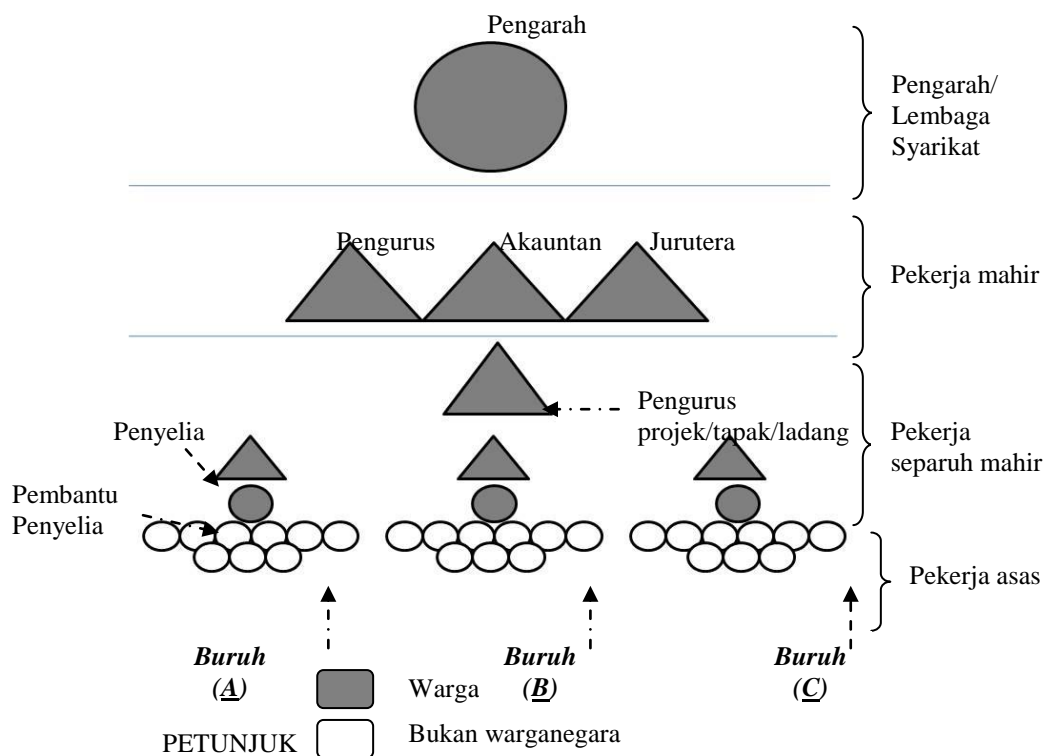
Pengarah

Pengarah/ Lembaga Syarikat

Pengurus Akauntan Jurutera

Pekerja mahir

Pengurus projek/tapak/ladang

Penyelia

Pekerja separuh mahir

Pembantu Penyelia

Pekerja asas

***Buruh* (*A*)**

Warga

***Buruh* (*B*)**

***Buruh* (*C*)**

PETUNJUK

Bukan warganegara